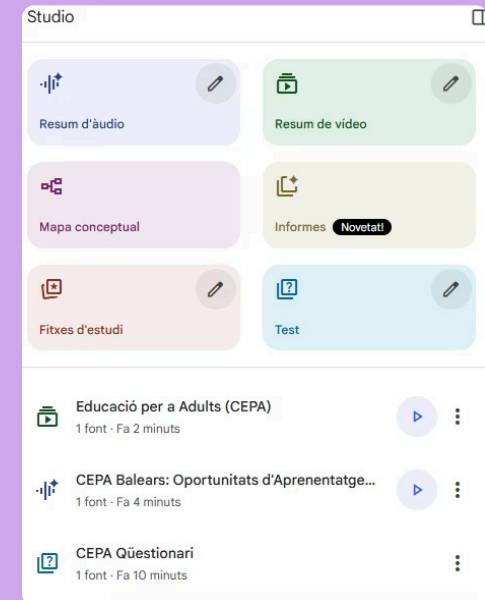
Studio

Resum d'àudio

Resum de vídeo

Mapa conceptual

Informes Novetat!

Fitxes d'estudi

Test

Educació per a Adults (CEPA)
1 font · Fa 2 minuts

CEPA Balears: Oportunitats d'Aprenentatge...
1 font · Fa 4 minuts

CEPA Qüestionari
1 font · Fa 10 minuts